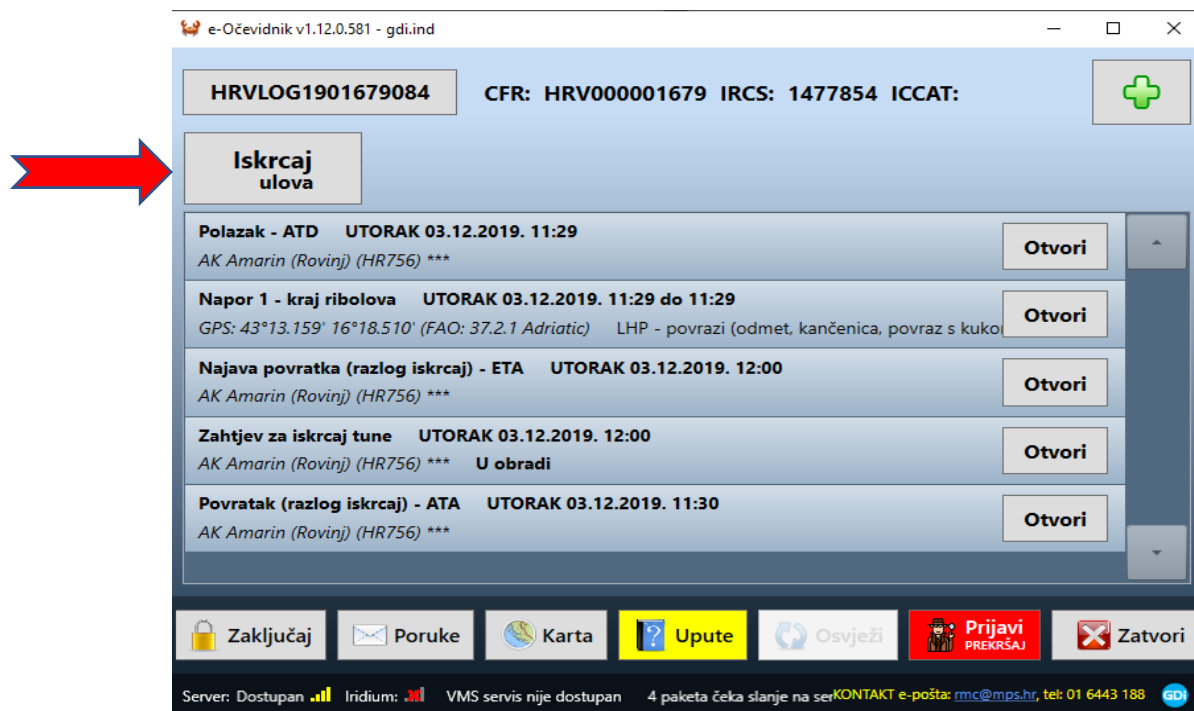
e-Očevidnik v1.12.0.581 - gdi.ind

HRVLOG1901679084 CFR: HRV000001679 IRCS: 1477854 ICCAT:

Iskrcaj ulova

Polazak - ATD UTORAK 03.12.2019. 11:29
AK Amarin (Rovinj) (HR756) ***
Otvori

Napor 1 - kraj ribolova UTORAK 03.12.2019. 11:29 do 11:29
GPS: 43°13.159' 16°18.510' (FAO: 37.2.1 Adriatic) LHP - povrazi (odmet, kančenica, povraz s kuko
Otvori

Najava povratka (razlog iskrcaj) - ETA UTORAK 03.12.2019. 12:00
AK Amarin (Rovinj) (HR756) ***
Otvori

Zahtjev za iskrcaj tune UTORAK 03.12.2019. 12:00
AK Amarin (Rovinj) (HR756) *** U obradi
Otvori

Povratak (razlog iskrcaj) - ATA UTORAK 03.12.2019. 11:30
AK Amarin (Rovinj) (HR756) ***
Otvori

Zaključaj Poruke Karta Upute Osvježi Prijavi PREKRŠAJ Zatvori

Server: Dostupan Iridium: VMS servis nije dostupan 4 paketa čeka slanje na ser KONTAKT e-pošta: rmc@mps.hr, tel: 01 6443 188 GDi